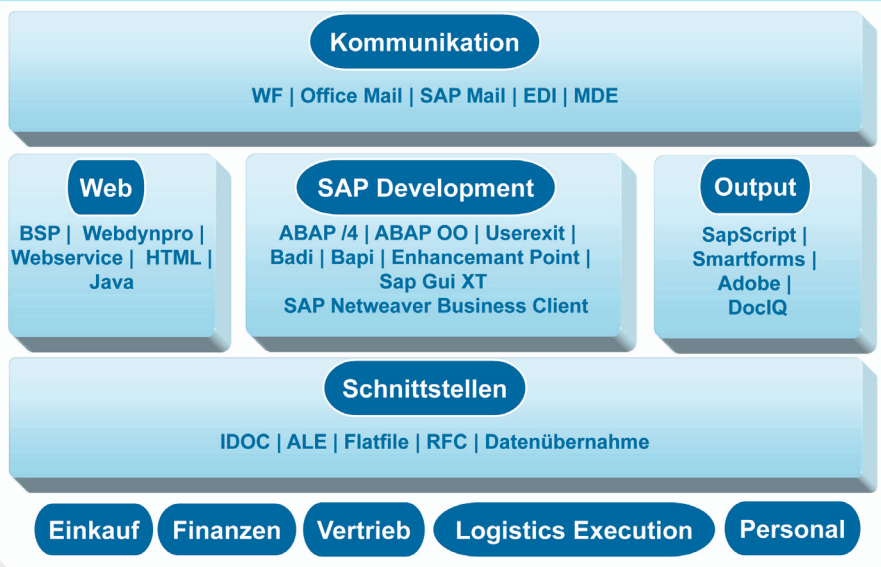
Kommunikation

WF | Office Mail | SAP Mail | EDI | MDE

Web

BSP | Webdynpro | Webservice | HTML | Java

SAP Development

ABAP /4 | ABAP OO | Userexit | Badi | Bapi | Enhancemant Point | Sap Gui XT
SAP Netweaver Business Client

Output

SapScript | Smartforms | Adobe | DocIQ

Schnittstellen

IDOC | ALE | Flatfile | RFC | Datenübernahme

Einkauf

Finanzen

Vertrieb

Logistics Execution

Personal